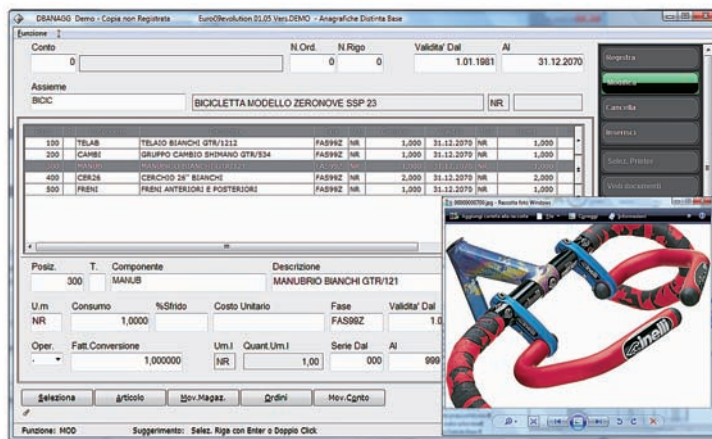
DBANAGG Demo - Copia non Registrata Euro09evolution 01.05 Vers.DEMO - Anagrafiche Distinta Base

Funzione

Conto
0

N.Ord. N.Rigo
0 0

Validita' Dal Al
1.01.1981 31.12.2070

Registra
Modifica
Cancella
Inserisci
Selez. Printer
Vedi documenti

Assieme
BICIC BICICLETTA MODELLO ZERONOVE SSP 23 NR

| | | | | | | | | |
|---|---|---|---|---|---|---|---|---|
| 100 | TELAB | TELAIO BIANCHI GTR/1212 | FAS99Z | NR | 1,000 | 31.12.2070 | NR | 1,000 |
| 200 | CAMBI | GRUPPO CAMBIO SHIMANO GTR/534 | FAS99Z | NR | 1,000 | 31.12.2070 | NR | 1,000 |
| 300 | MANUB | MANUBRIO BIANCHI GTR/121 | FAS99Z | NR | 1,000 | 31.12.2070 | NR | 1,000 |
| 400 | CER26 | CERCHIO 26" BIANCHI | FAS99Z | NR | 2,000 | 31.12.2070 | NR | 2,000 |
| 500 | FRENI | FRENI ANTERIORI E POSTERIORI | FAS99Z | NR | 1,000 | 31.12.2070 | NR | 1,000 |

Posiz. T. Componente Descrizione
300 MANUB MANUBRIO BIANCHI GTR/121

U.m Consumo %Sfrido Costo Unitario Fase Validita' Dal
NR 1,0000 FAS99Z 1.0

Oper. Fatt.Conversione Um.I Quant.Um.I Serie Dal Al
1,000000 NR 1,00 000 999

00000000700.jpg - Raccolta foto Windows
Aggiungi cartella alla raccolta File Correggi Informazioni

cinelli

Seleziona Articolo Mov.Magaz. Ordini Mov.Conto

Funzione: MOD Suggerimento: Selez. Riga con Enter o Doppio Click